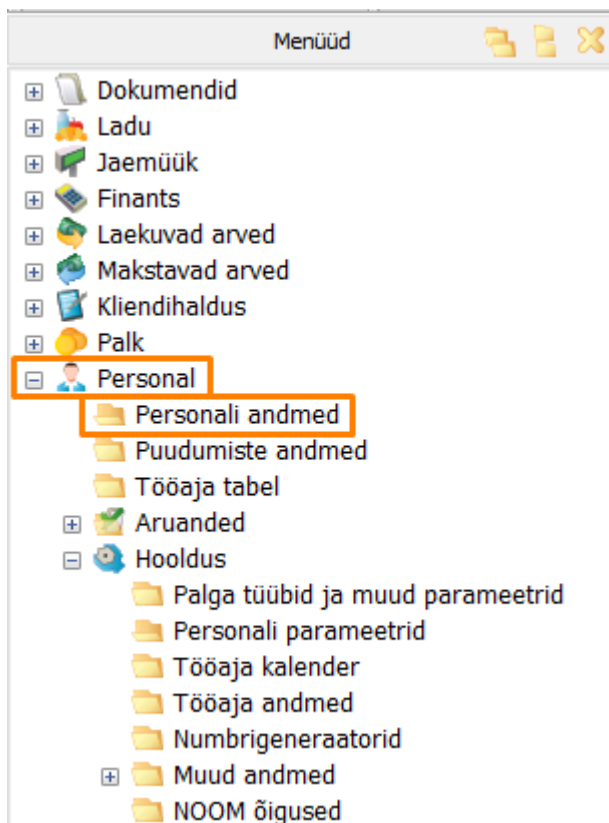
Menüüd

Dokumendid
Ladu
Jaemüük
Finants
Laekuvad arved
Makstavad arved
Kliendihaldus
Palk
Personal
Personali andmed
Puudumiste andmed
Tööaja tabel
Aruanded
Hooldus
Palga tüübid ja muud parameetrid
Personali parameetrid
Tööaja kalender
Tööaja andmed
Numbrigeneraatorid
Muud andmed
NOOM õigused